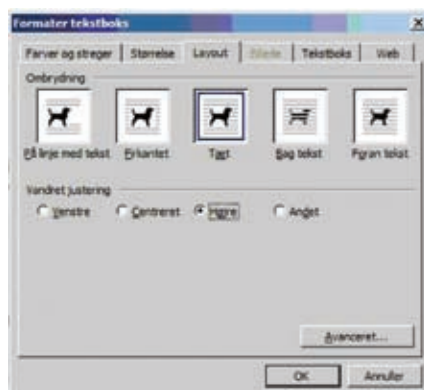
Formater tekstboks

Farver og streger | Størrelse | Layout | Billede | Tekstboks | Web

Ombrydning

På linje med tekst
Firkantet
Tæt
Bag tekst
Foran tekst

Vandret justering

Venstre
Centreret
Højre
Andet

Avanceret...

OK
Annuller